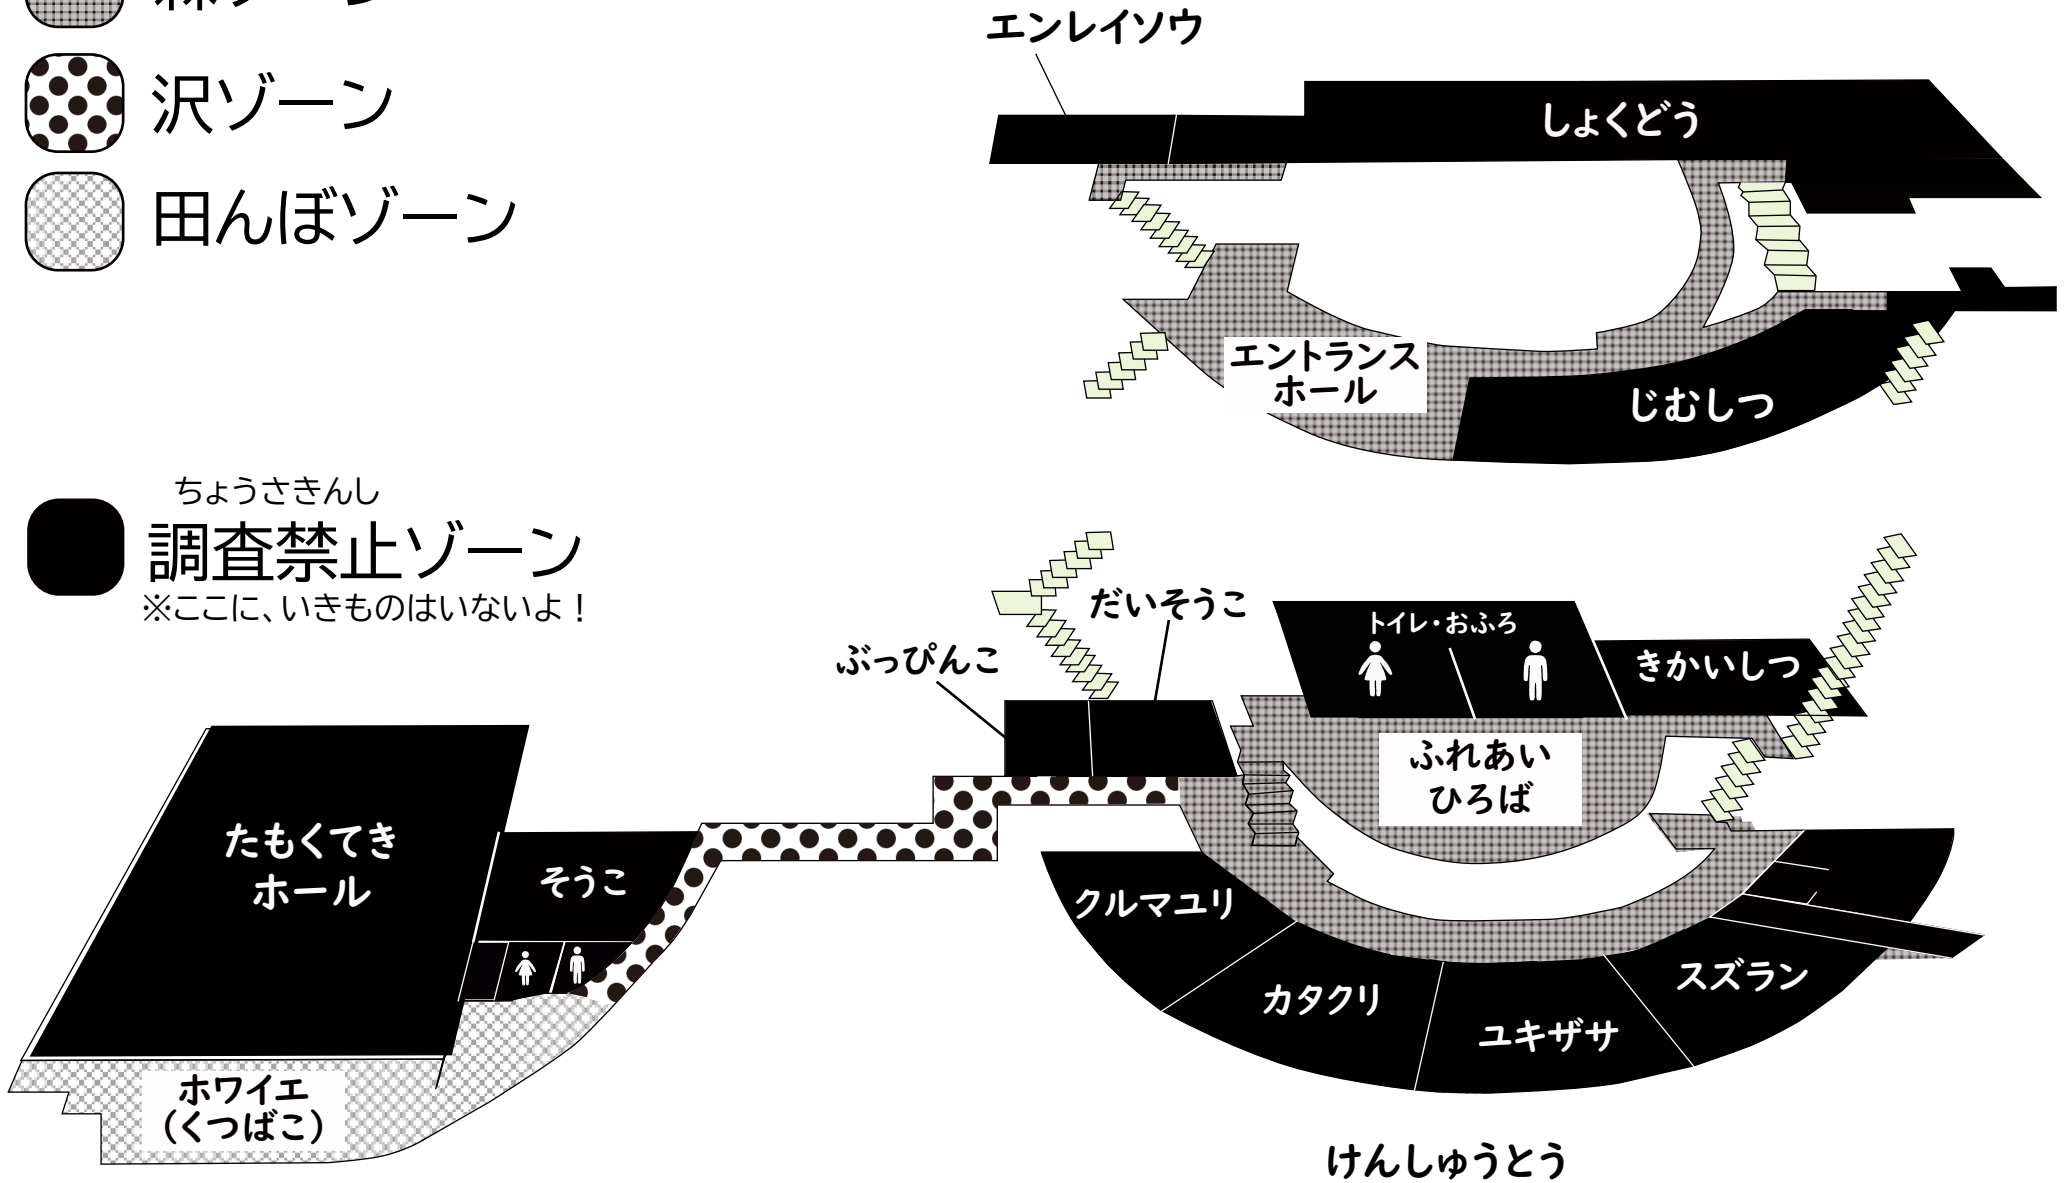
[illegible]
沢ゾーン
田んぼゾーン

ちょうさきんし
調査禁止ゾーン
※ここに、いきものはいないよ！

エンレイソウ
しょくどう
エントランスホール
じむしつ

ぶっぴんこ
だいそうこ
トイレ・おふろ
きかいしつ
ふれあいひろば
たもくてきホール
そうこ
ホワイエ（くつばこ）
クルマユリ
カタクリ
ユキザサ
スズラン
けんしゅうとう